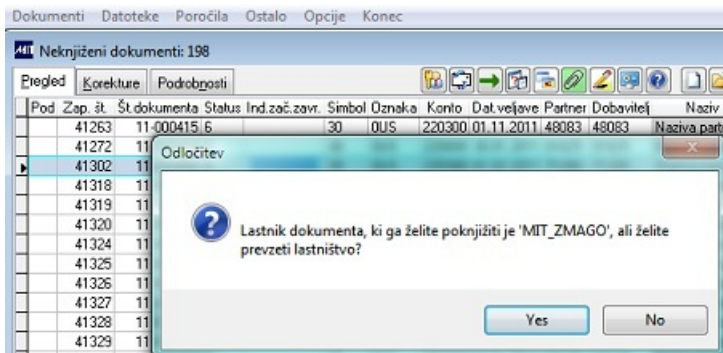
Dokumenti Datoteke Poročila Ostalo Opcije Konec

Neknjiženi dokumenti: 198

Pregled Korekture Podrobnosti

| Pod | Zap. št. | Št.dokumenta | Status | Ind.zač.zavr. | Simbol | Oznaka | Konto | Dat.veljave | Partner | Dobavitelj | Naziv |
|---|---|---|---|---|---|---|---|---|---|---|---|
| | 41263 | 11-000415 | 6 | | 30 | 0US | 220300 | 01.11.2011 | 48083 | 48083 | Naziva part |
| | 41272 | 11 | | | | | | | | | |
| | 41302 | 11 | | | | | | | | | |
| | 41318 | 11 | | | | | | | | | |
| | 41319 | 11 | | | | | | | | | |
| | 41320 | 11 | | | | | | | | | |
| | 41324 | 11 | | | | | | | | | |
| | 41325 | 11 | | | | | | | | | |
| | 41326 | 11 | | | | | | | | | |
| | 41327 | 11 | | | | | | | | | |
| | 41328 | 11 | | | | | | | | | |
| | 41329 | 11 | | | | | | | | | |

Odločitev

Lastnik dokumenta, ki ga želite poknjižiti je 'MIT_ZMAGO', ali želite prevzeti lastništvo?

Yes No